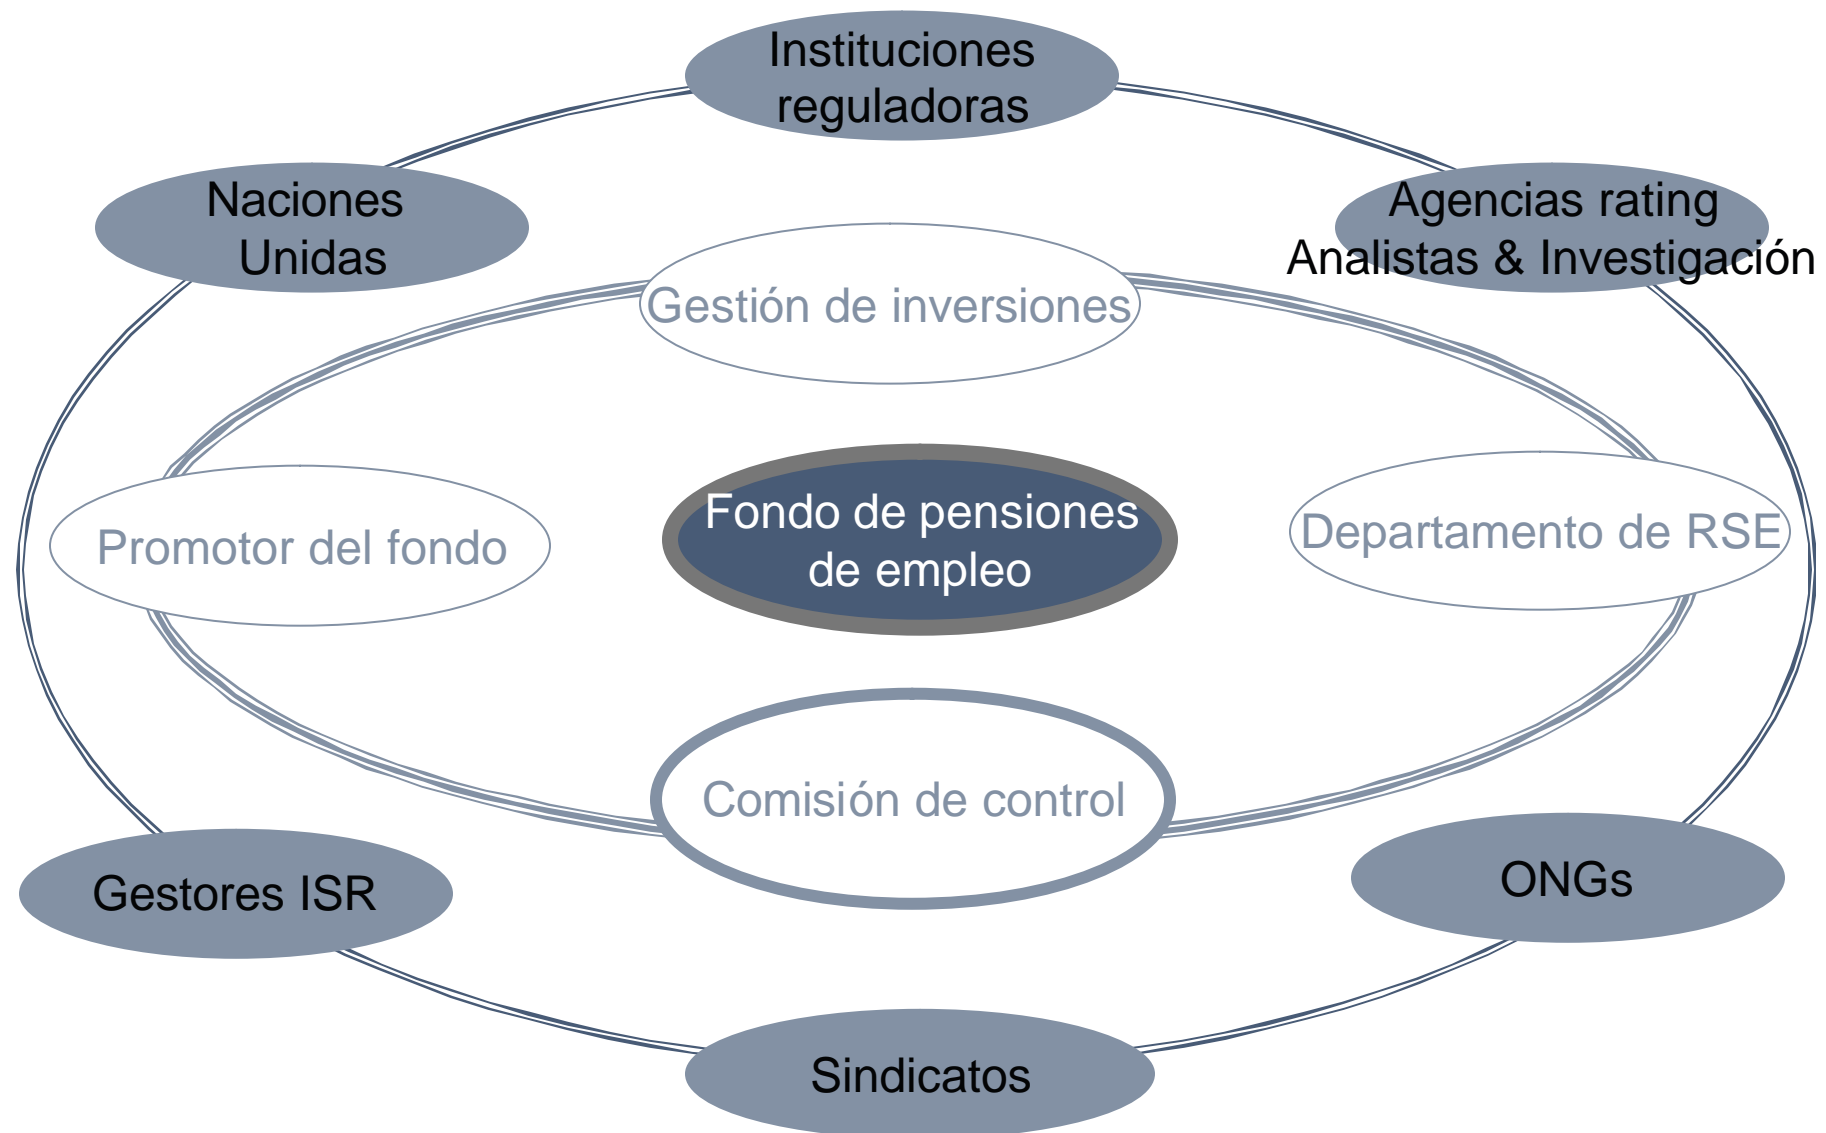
Instituciones reguladoras

Naciones Unidas

Agencias rating
Analistas & Investigación

Gestión de inversiones

Promotor del fondo

Fondo de pensiones de empleo

Departamento de RSE

Comisión de control

Gestores ISR

ONGs

Sindicatos